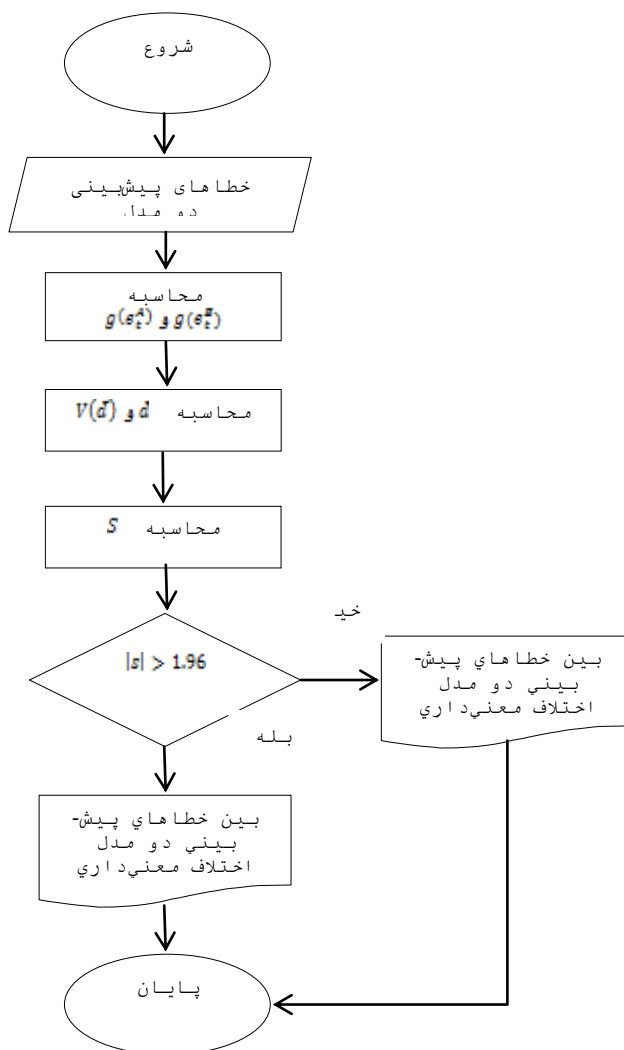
شروع

خطاهای پیش‌بینی
دو مدل

محاسبه
$g(e_t^A)$ و $g(e_t^B)$

محاسبه $d$ و $V(\bar{d})$

محاسبه $S$

$|s| > 1.96$

خیر

بین خطاهاي پیش-بیني دو مدل اختلاف معنيداري

بله

بین خطاهاي پیش-بیني دو مدل اختلاف معنيداري

پایان